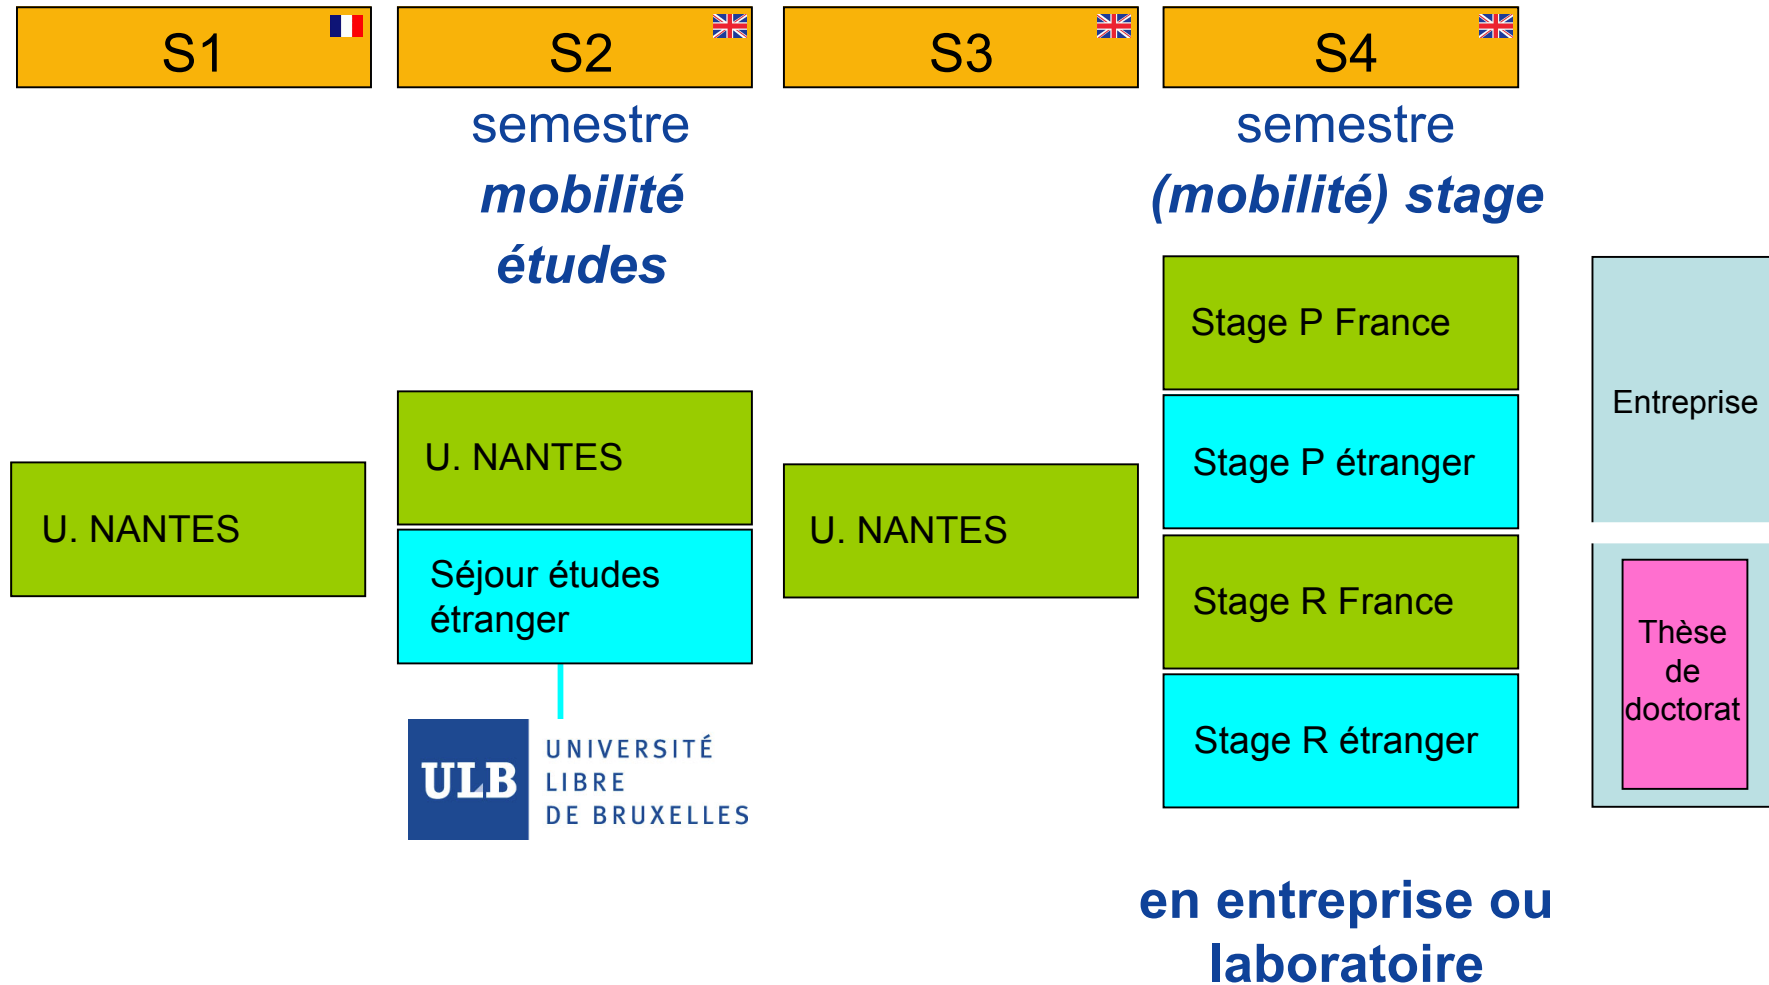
S1

S2

S3

S4

semestre
mobilité
études

semestre
(mobilité) stage

U. NANTES

U. NANTES

Séjour études étranger

ULB UNIVERSITÉ LIBRE DE BRUXELLES

U. NANTES

Stage P France

Stage P étranger

Stage R France

Stage R étranger

Entreprise

Thèse de doctorat

en entreprise ou laboratoire